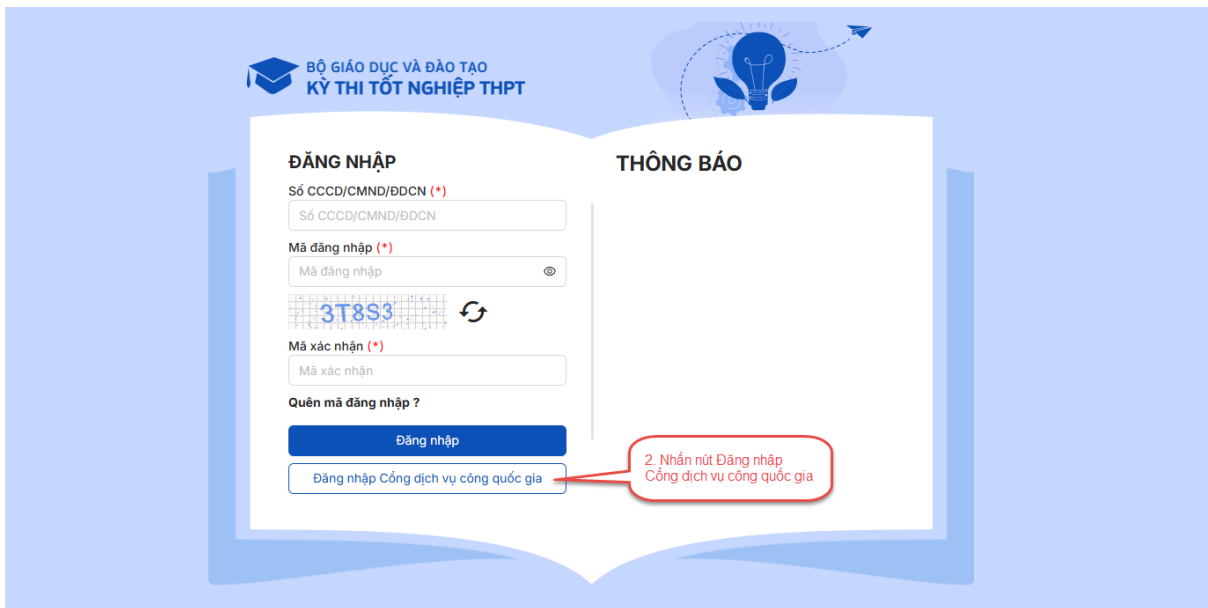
BỘ GIÁO DỤC VÀ ĐÀO TẠO
KỲ THI TỐT NGHIỆP THPT

ĐĂNG NHẬP

Số CCCD/CMND/ĐDCN (*)

Số CCCD/CMND/ĐDCN

Mã đăng nhập (*)

Mã đăng nhập

3T8S3

Mã xác nhận (*)

Mã xác nhận

Quên mã đăng nhập ?

Đăng nhập

Đăng nhập Cổng dịch vụ công quốc gia

THÔNG BÁO

2. Nhấn nút Đăng nhập Cổng dịch vụ công quốc gia